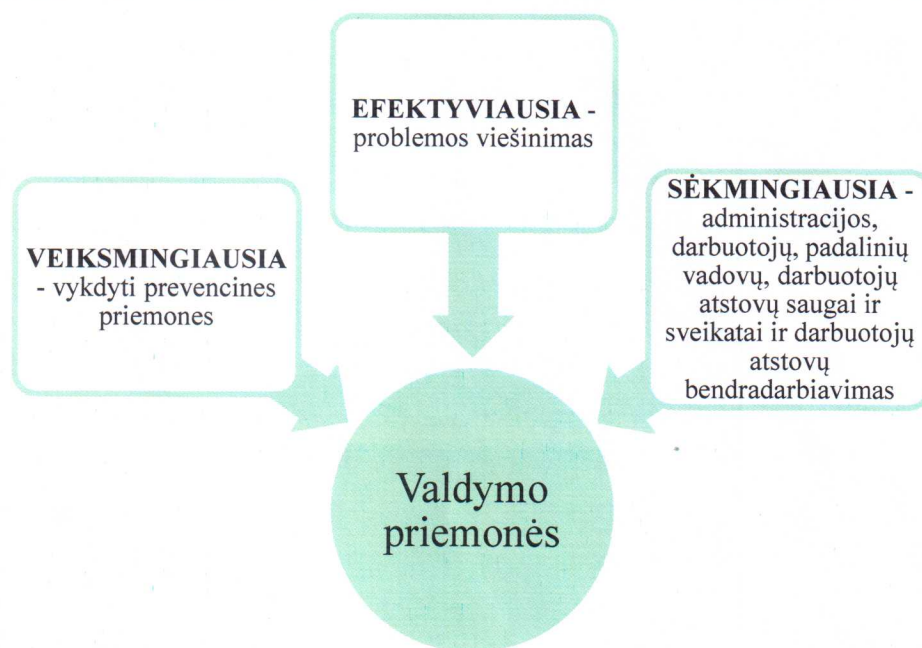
EFEKTYVIAUSIA - problemos viešinimas

VEIKSMINGIAUSIA - vykdyti prevencines priemones

SĖKMINGIAUSIA - administracijos, darbuotojų, padalinių vadovų, darbuotojų atstovų saugai ir sveikatai ir darbuotojų atstovų bendradarbiavimas

Valdymo priemonės